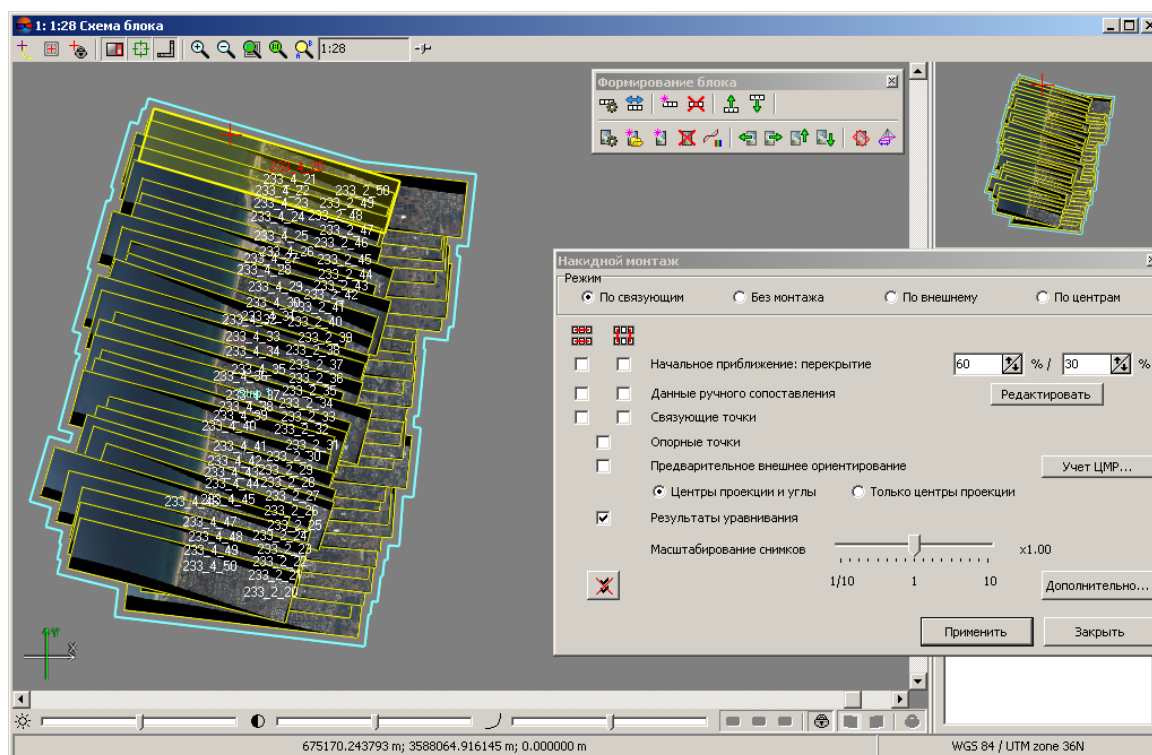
1: 1:28 Схема блока

1:28

Формирование блока

233_4_20
233_4_21
233_4_22 233_2_50
233_4_23 233_2_49
233_4_24 233_2_48
233_2_47
233_4_25 233_2_46
233_4_26
233_4_27 233_2_45
233_4_28
233_2_44
233_4_29 233_2_43
233_2_42
233_4_30 233_2_41
233_4_31
233_4_32 233_2_40
233_4_33 233_2_39
233_4_34 233_2_38
233_4_35 233_2_37
233_4_36 233_2_36
233_2_35
233_4_37
233_4_38 233_2_34
233_4_39 233_2_33
233_4_40 233_2_32
233_4_41 233_2_31
233_4_42 233_2_30
233_4_43 233_2_29
233_4_44 233_2_28
233_4_46 233_4_45 233_2_27
233_2_26
233_4_47 233_2_25
233_4_48 233_2_24
233_4_49 233_2_23
233_4_50 233_2_22
233_2_21
233_2_20

Y
X

Накидной монтаж
Режим
По связующим
Без монтажа
По внешнему
По центрам

Начальное приближение: перекрытие 60 % / 30 %
Данные ручного сопоставления
Редактировать
Связующие точки
Опорные точки
Предварительное внешнее ориентирование
Учет ЦМР...
Центры проекции и углы
Только центры проекции
Результаты уравнивания
Масштабирование снимков
x1.00
1/10 1 10
Дополнительно...
Применить
Закрыть

675170.243793 m; 3588064.916145 m; 0.000000 m
WGS 84 / UTM zone 36N